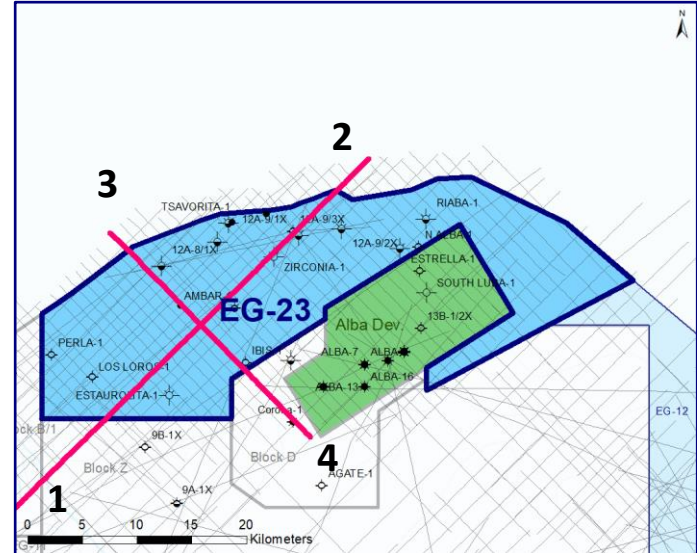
N

2

3

TSAVORITA-1

12A-9/1X

12A-9/3X

RIABA-1

N ALBA-1

12A-8/1X

12A-9/2X

ESTRELLA-1

ZIRCONIA-1

SOUTH LUBA-1

AMBAR

EG-23

PERLA-1

Alba Dev.

13B-1/2X

IBIS

ALBA-7

ALBA

LOS LOROS-1

ALBA-16

ESTAUROLITA-1

ALBA-13

Block B/1

Corona-1

EG-12

9B-1X

Block Z

Block D

4

AGATE-1

9A-1X

1

0 5 10 15 20 Kilometers

G-11